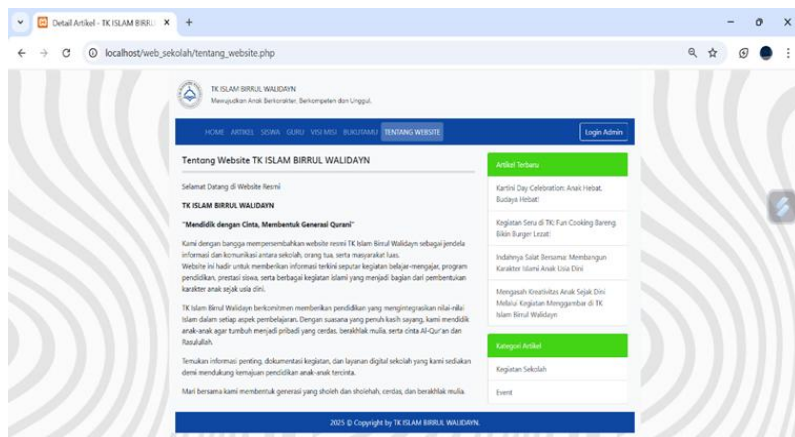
Detail Artikel - TK ISLAM BIRRU ×
+

localhost/web_sekolah/tentang_website.php

TK ISLAM BIRRUL WALIDAYN
Mewujudkan Anak Berkarakter, Berkompeten dan Unggul.

HOME ARTIKEL SISWA GURU VISI MISI BUKUTAMU TENTANG WEBSITE
Login Admin

Tentang Website TK ISLAM BIRRUL WALIDAYN

Selamat Datang di Website Resmi

TK ISLAM BIRRUL WALIDAYN

"Mendidik dengan Cinta, Membentuk Generasi Qurani"

Kami dengan bangga mempersembahkan website resmi TK Islam Birrul Walidayn sebagai jendela informasi dan komunikasi antara sekolah, orang tua, serta masyarakat luas.
Website ini hadir untuk memberikan informasi terkini seputar kegiatan belajar-mengajar, program pendidikan, prestasi siswa, serta berbagai kegiatan islami yang menjadi bagian dari pembentukan karakter anak sejak usia dini.

TK Islam Birrul Walidayn berkomitmen memberikan pendidikan yang mengintegrasikan nilai-nilai Islam dalam setiap aspek pembelajaran. Dengan suasana yang penuh kasih sayang, kami mendidik anak-anak agar tumbuh menjadi pribadi yang cerdas, berakhlak mulia, serta cinta Al-Qur'an dan Rasulullah.

Temukan informasi penting, dokumentasi kegiatan, dan layanan digital sekolah yang kami sediakan demi mendukung kemajuan pendidikan anak-anak tercinta.

Mari bersama kami membentuk generasi yang sholeh dan sholehah, cerdas, dan berakhlak mulia.

Artikel Terbaru

Kartini Day Celebration: Anak Hebat, Budaya Hebat!

Kegiatan Seru di TK: Fun Cooking Bareng, Bikin Burger Lezat!

Indahnya Salat Bersama: Membangun Karakter Islami Anak Usia Dini

Mengasah Kreativitas Anak Sejak Dini Melalui Kegiatan Menggambar di TK Islam Birrul Walidayn

Kategori Artikel

Kegiatan Sekolah

Event

2025 © Copyright by TK ISLAM BIRRUL WALIDAYN.